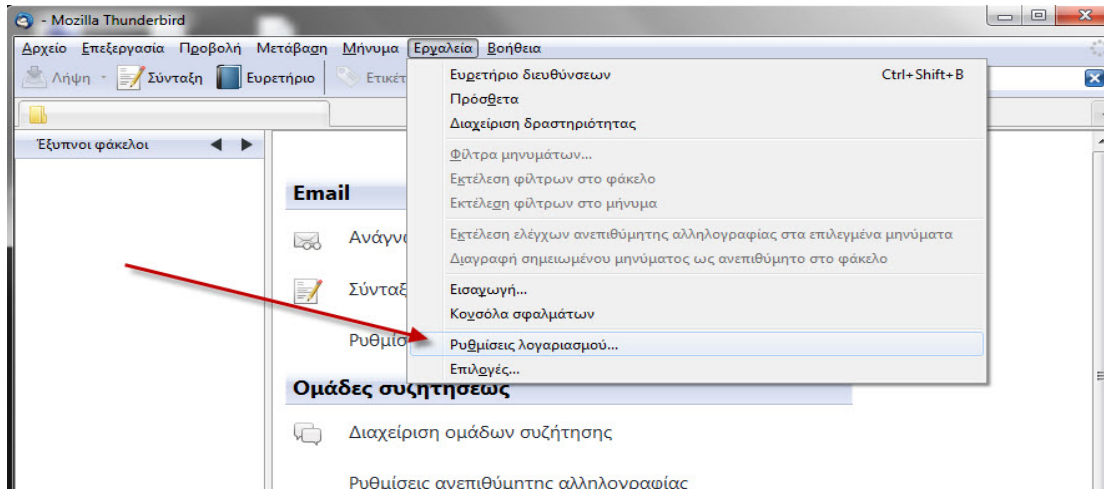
- Mozilla Thunderbird

Αρχείο Επεξεργασία Προβολή Μετάβαση Μήνυμα Εργαλεία Βοήθεια

Λήψη Σύνταξη Ευρετήριο Ετικέτ

Έξυπνοι φάκελοι

Email

Ανάγνω

Σύνταξ

Ρυθμίσ

Ομάδες συζητήσεως

Διαχείριση ομάδων συζήτησης

Ρυθμίσεις ανεπιθύμητης αλληλογραφίας

Ευρετήριο διευθύνσεων Ctrl+Shift+B
Πρόσθετα
Διαχείριση δραστηριότητας
Φίλτρα μηνυμάτων...
Εκτέλεση φίλτρων στο φάκελο
Εκτέλεση φίλτρων στο μήνυμα
Εκτέλεση ελέγχων ανεπιθύμητης αλληλογραφίας στα επιλεγμένα μηνύματα
Διαγραφή σημειωμένου μηνύματος ως ανεπιθύμητο στο φάκελο
Εισαγωγή...
Κονσόλα σφαλμάτων
Ρυθμίσεις λογαριασμού...
Επιλογές...